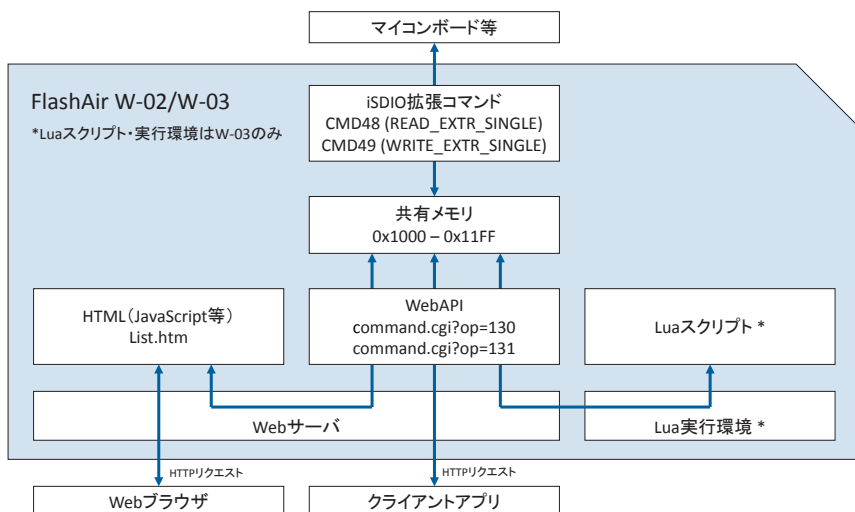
マイコンボード等

FlashAir W-02/W-03

*Luaスクリプト・実行環境はW-03のみ

iSDIO拡張コマンド
CMD48 (READ_EXTR_SINGLE)
CMD49 (WRITE_EXTR_SINGLE)

共有メモリ
0x1000 – 0x11FF

HTML（JavaScript等）
List.htm

WebAPI
command.cgi?op=130
command.cgi?op=131

Luaスクリプト *

Webサーバ

Lua実行環境 *

HTTPリクエスト

HTTPリクエスト

Webブラウザ

クライアントアプリ